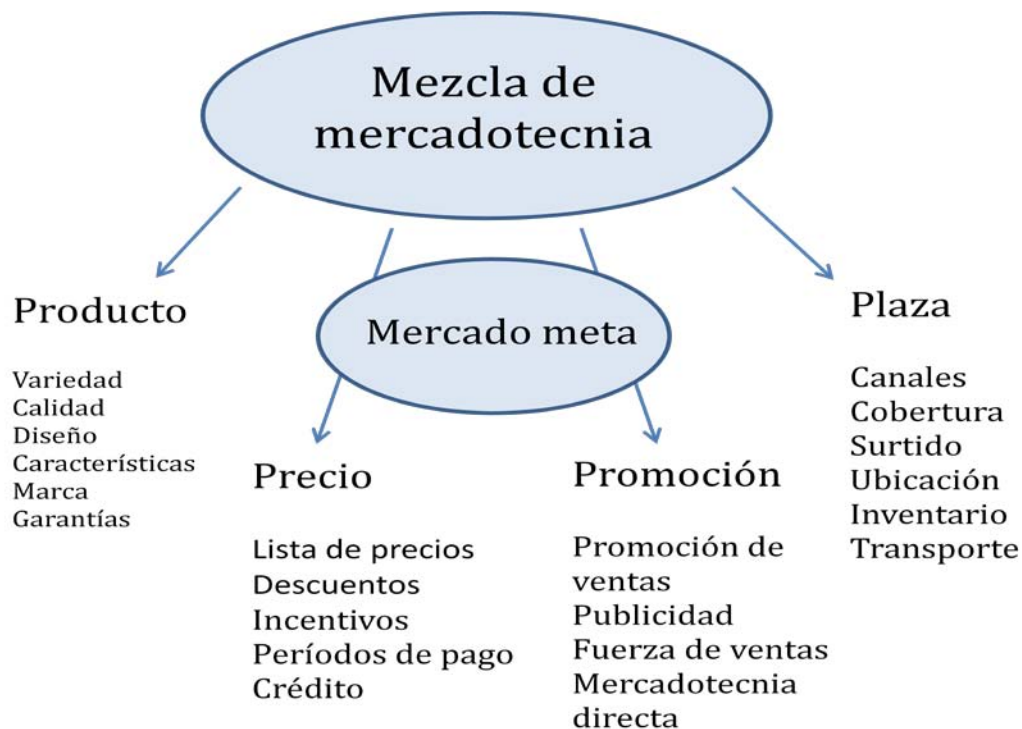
Mezcla de mercadotecnia

Mercado meta

Producto

Variedad
Calidad
Diseño
Características
Marca
Garantías

Precio

Lista de precios
Descuentos
Incentivos
Períodos de pago
Crédito

Promoción

Promoción de ventas
Publicidad
Fuerza de ventas
Mercadotecnia directa

Plaza

Canales
Cobertura
Surtido
Ubicación
Inventario
Transporte